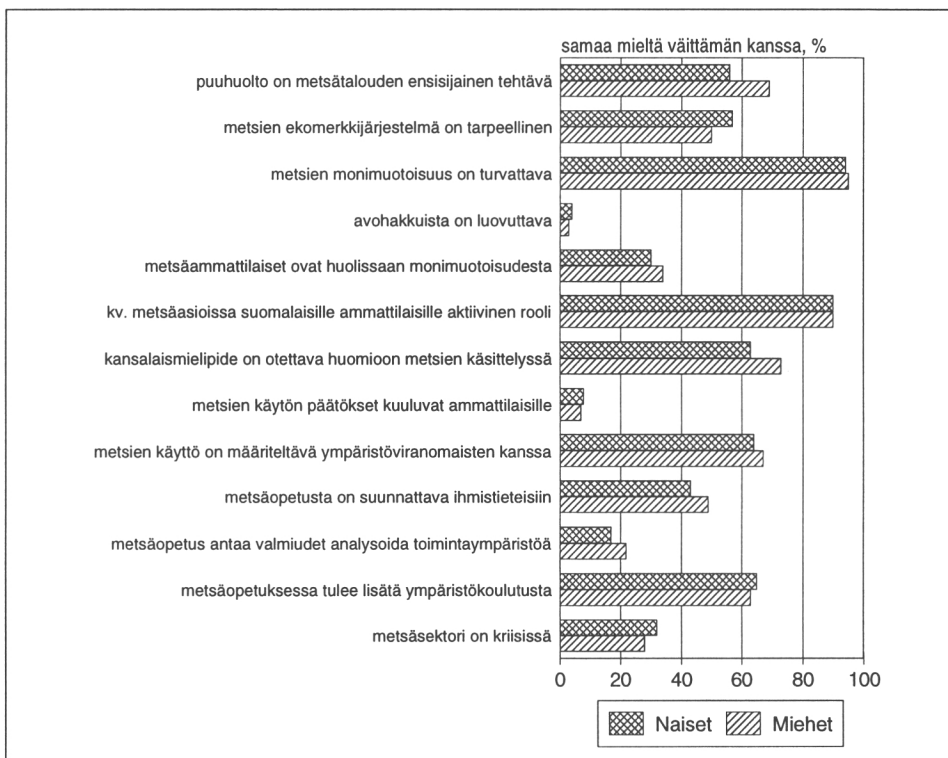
samaa mieltä väittämän kanssa, %

puuhuolto on metsätalouden ensisijainen tehtävä
metsien ekomerkkijärjestelmä on tarpeellinen
metsien monimuotoisuus on turvattava
avohakkuista on luovuttava
metsäammattilaiset ovat huolissaan monimuotoisudesta
kv. metsäasioissa suomalaisille ammattilaisille aktiivinen rooli
kansalaismielipide on otettava huomioon metsien käsittelyssä
metsien käytön päätökset kuuluvat ammattilaisille
metsien käyttö on määriteltävä ympäristöviranomaisten kanssa
metsäopetusta on suunnattava ihmistieteisiin
metsäopetus antaa valmiudet analysoida toimintaympäristöä
metsäopetuksessa tulee lisätä ympäristökoulutusta
metsäsektori on kriisissä

0 20 40 60 80 100

Naiset Miehet